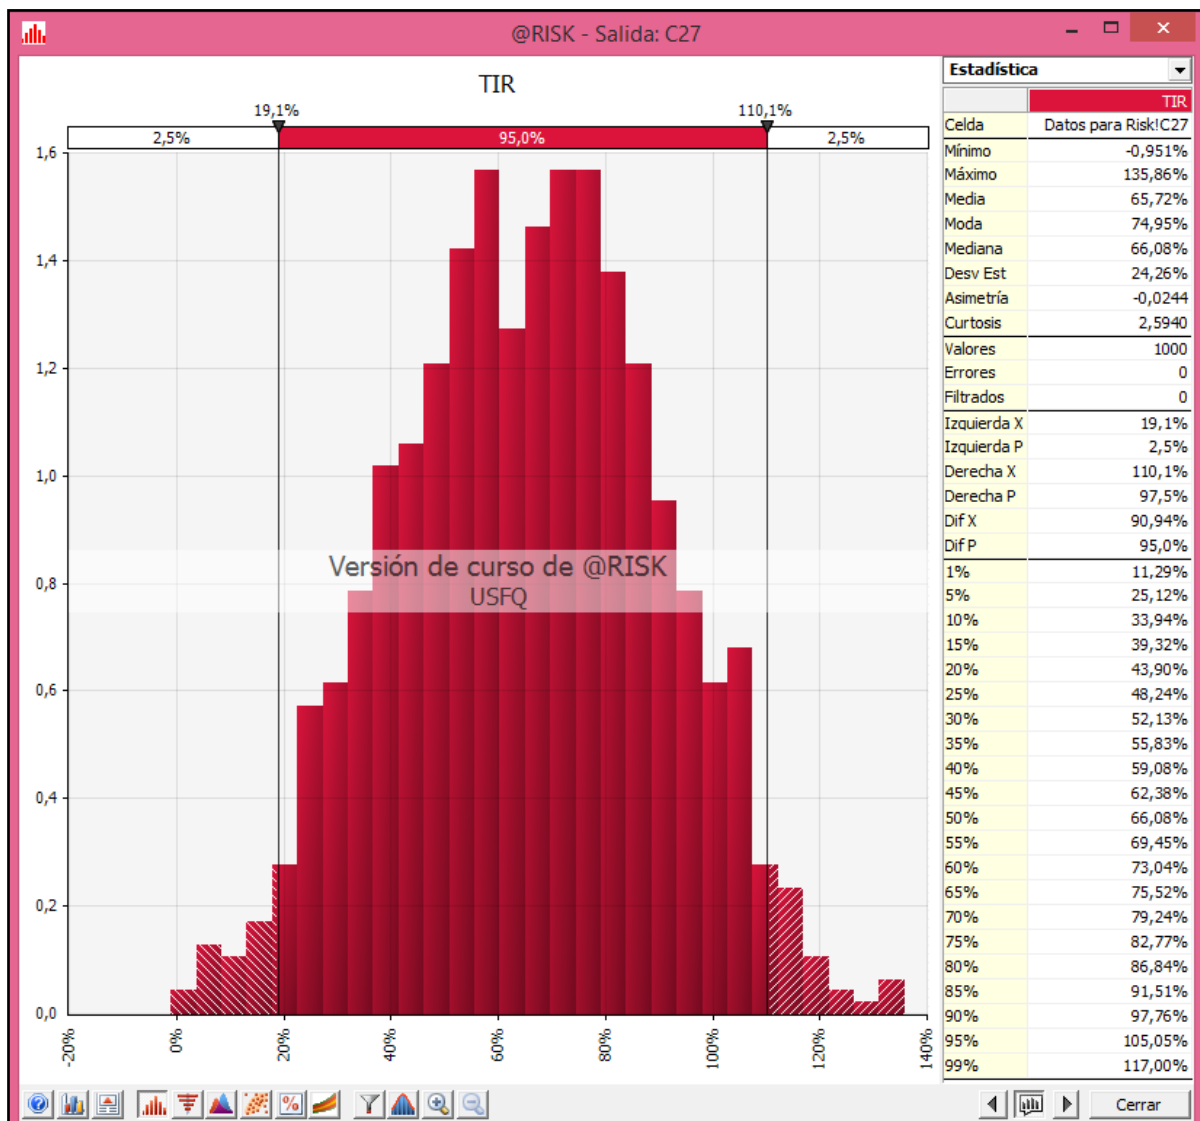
@RISK - Salida: C27

TIR

19,1% 110,1%

2,5% 95,0% 2,5%

1,6
1,4
1,2
1,0
0,8
0,6
0,4
0,2
0,0

-20% 0% 20% 40% 60% 80% 100% 120% 140%

Versión de curso de @RISK
USFQ

Estadística

| | TIR |
|---|---|
| Celda | Datos para Risk!C27 |
| Mínimo | -0,951% |
| Máximo | 135,86% |
| Media | 65,72% |
| Moda | 74,95% |
| Mediana | 66,08% |
| Desv Est | 24,26% |
| Asimetría | -0,0244 |
| Curtosis | 2,5940 |
| Valores | 1000 |
| Errores | 0 |
| Filtrados | 0 |
| Izquierda X | 19,1% |
| Izquierda P | 2,5% |
| Derecha X | 110,1% |
| Derecha P | 97,5% |
| Dif X | 90,94% |
| Dif P | 95,0% |
| 1% | 11,29% |
| 5% | 25,12% |
| 10% | 33,94% |
| 15% | 39,32% |
| 20% | 43,90% |
| 25% | 48,24% |
| 30% | 52,13% |
| 35% | 55,83% |
| 40% | 59,08% |
| 45% | 62,38% |
| 50% | 66,08% |
| 55% | 69,45% |
| 60% | 73,04% |
| 65% | 75,52% |
| 70% | 79,24% |
| 75% | 82,77% |
| 80% | 86,84% |
| 85% | 91,51% |
| 90% | 97,76% |
| 95% | 105,05% |
| 99% | 117,00% |

Cerrar